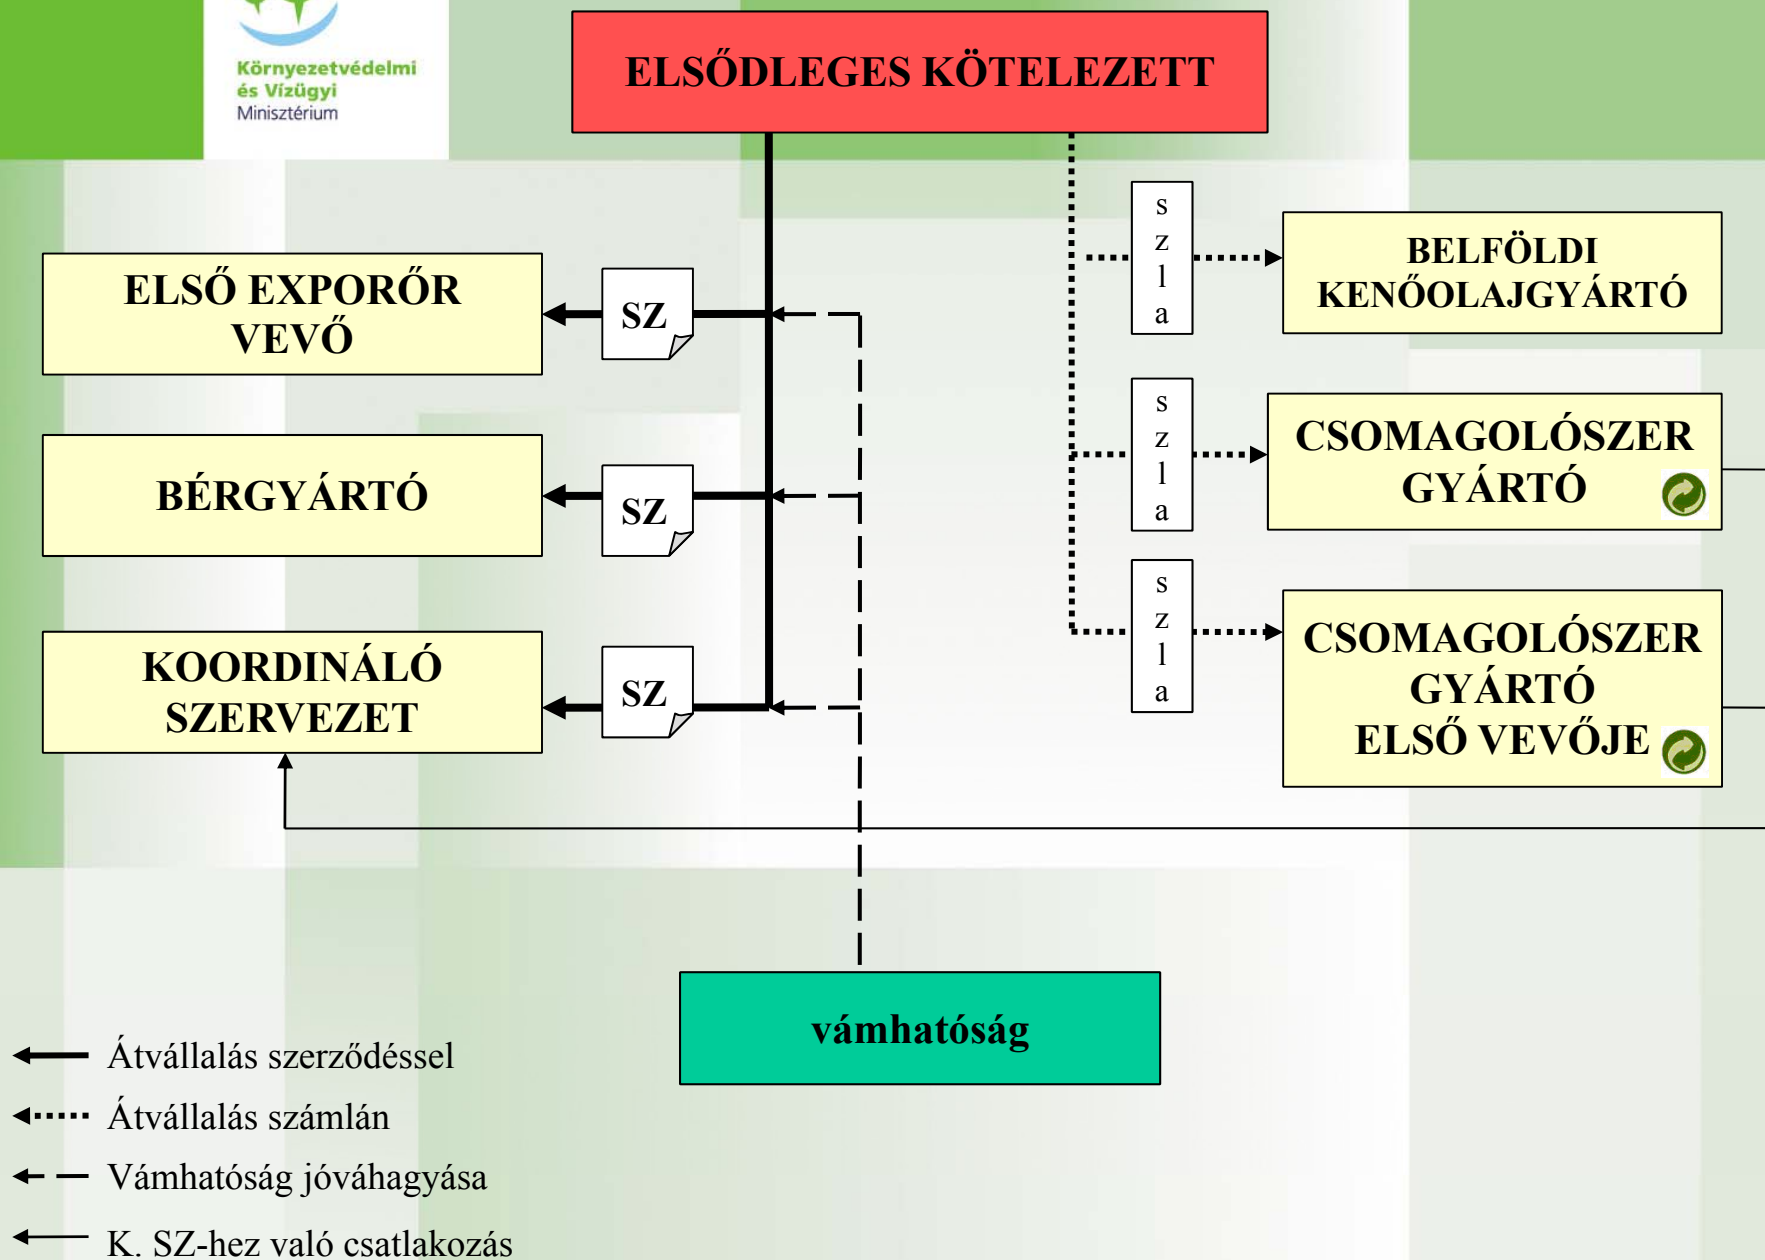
Környezetvédelmi és Vízügyi Minisztérium

ELSŐDLEGES KÖTELEZETT

ELSŐ EXPORŐR VEVŐ

SZ

BÉRGYÁRTÓ

SZ

KOORDINÁLÓ SZERVEZET

SZ

szla

BELFÖLDI KENŐOLAJGYÁRTÓ

szla

CSOMAGOLÓSZER GYÁRTÓ

szla

CSOMAGOLÓSZER GYÁRTÓ ELSŐ VEVŐJE

vámhatóság

Átvállalás szerződéssel

Átvállalás számlán

Vámhatóság jóváhagyása

K. SZ-hez való csatlakozás